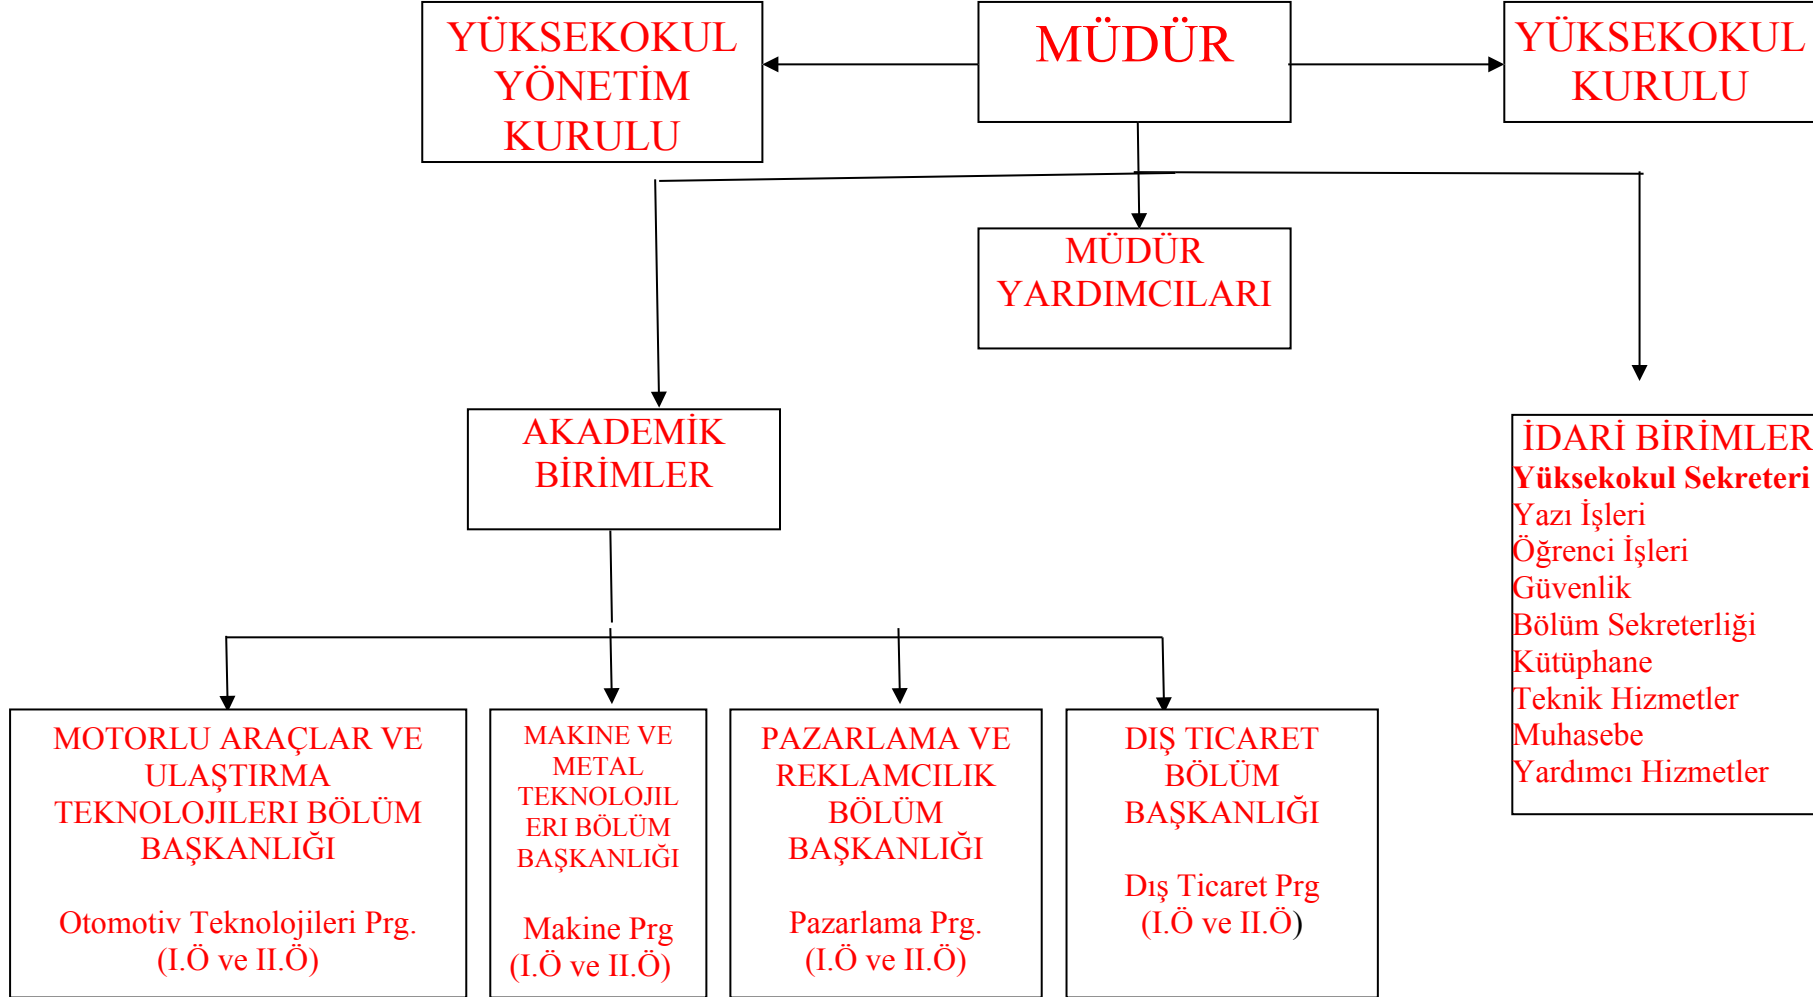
YÜKSEKOKUL YÖNETİM KURULU

MÜDÜR

YÜKSEKOKUL KURULU

MÜDÜR YARDIMCILARI

AKADEMİK BİRİMLER

İDARİ BİRİMLER
**Yüksekokul Sekreteri**
Yazı İşleri
Öğrenci İşleri
Güvenlik
Bölüm Sekreterliği
Kütüphane
Teknik Hizmetler
Muhasebe
Yardımcı Hizmetler

MOTORLU ARAÇLAR VE ULAŞTIRMA TEKNOLOJILERI BÖLÜM BAŞKANLIĞI

Otomotiv Teknolojileri Prg. (I.Ö ve II.Ö)

MAKINE VE METAL TEKNOLOJILERI BÖLÜM BAŞKANLIĞI

Makine Prg (I.Ö ve II.Ö)

PAZARLAMA VE REKLAMCILIK BÖLÜM BAŞKANLIĞI

Pazarlama Prg. (I.Ö ve II.Ö)

DIŞ TICARET BÖLÜM BAŞKANLIĞI

Dış Ticaret Prg (I.Ö ve II.Ö)